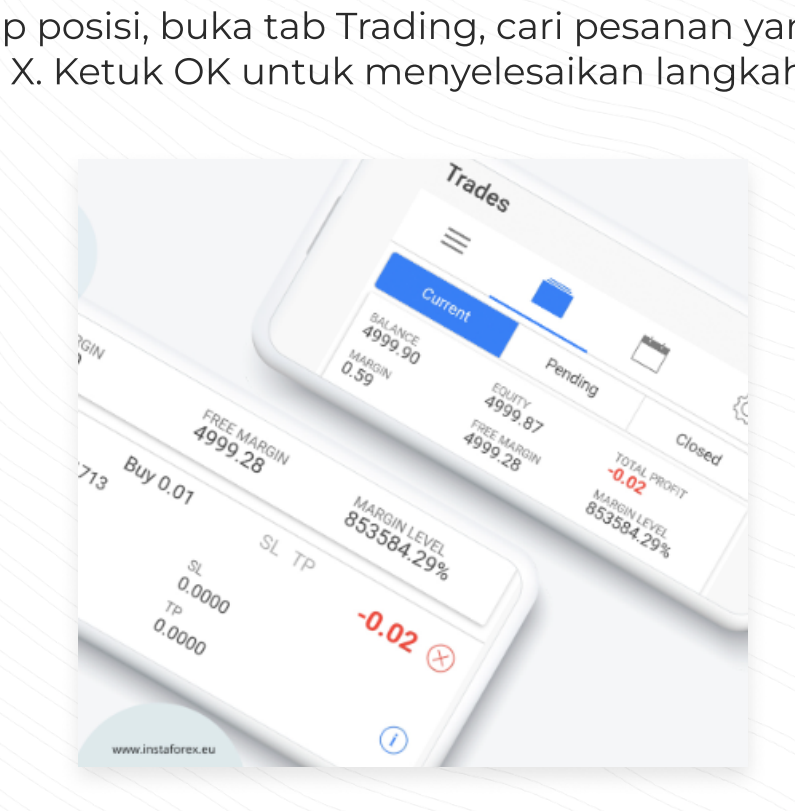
p posisi, buka tab Trading, cari pesanan yar X. Ketuk OK untuk menyelesaikan langkah

Trades

Current

Pending

Closed

BALANCE
4999.90

MARGIN
0.59

EQUITY
4999.87

FREE MARGIN
4999.28

TOTAL PROFIT
-0.02

MARGIN LEVEL
853584.29%

RGIN

FREE MARGIN
4999.28

713

Buy 0.01

MARGIN LEVEL
853584.29%

SL TP

SL
0.0000

TP
0.0000

-0.02

www.instaforex.eu